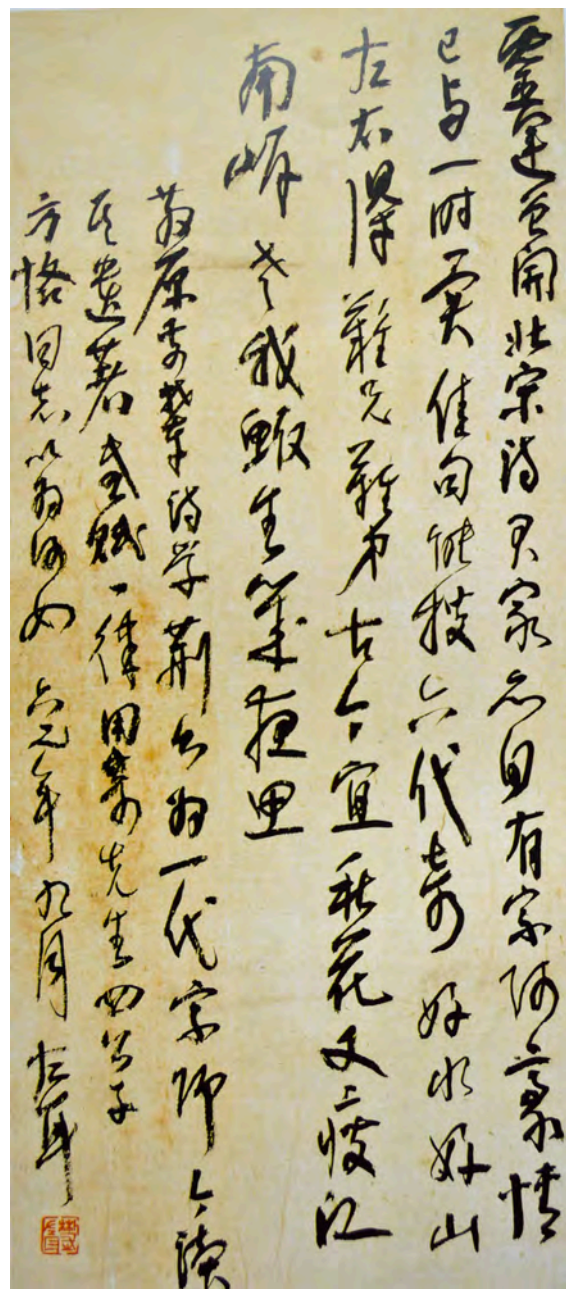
麗廷開北宋詩風家無宗有宗陳豪情已與一時異佳句能投六代奇好水好山左右擇新花新月古今宜秋花更傍江南岸　我輕生筆硯里

爲原本繫詩學　荊公爲一代宗師　讀疊書當試一律　用集句先生四首子方恪同志以爲何如　乙亥年九月　大風

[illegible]